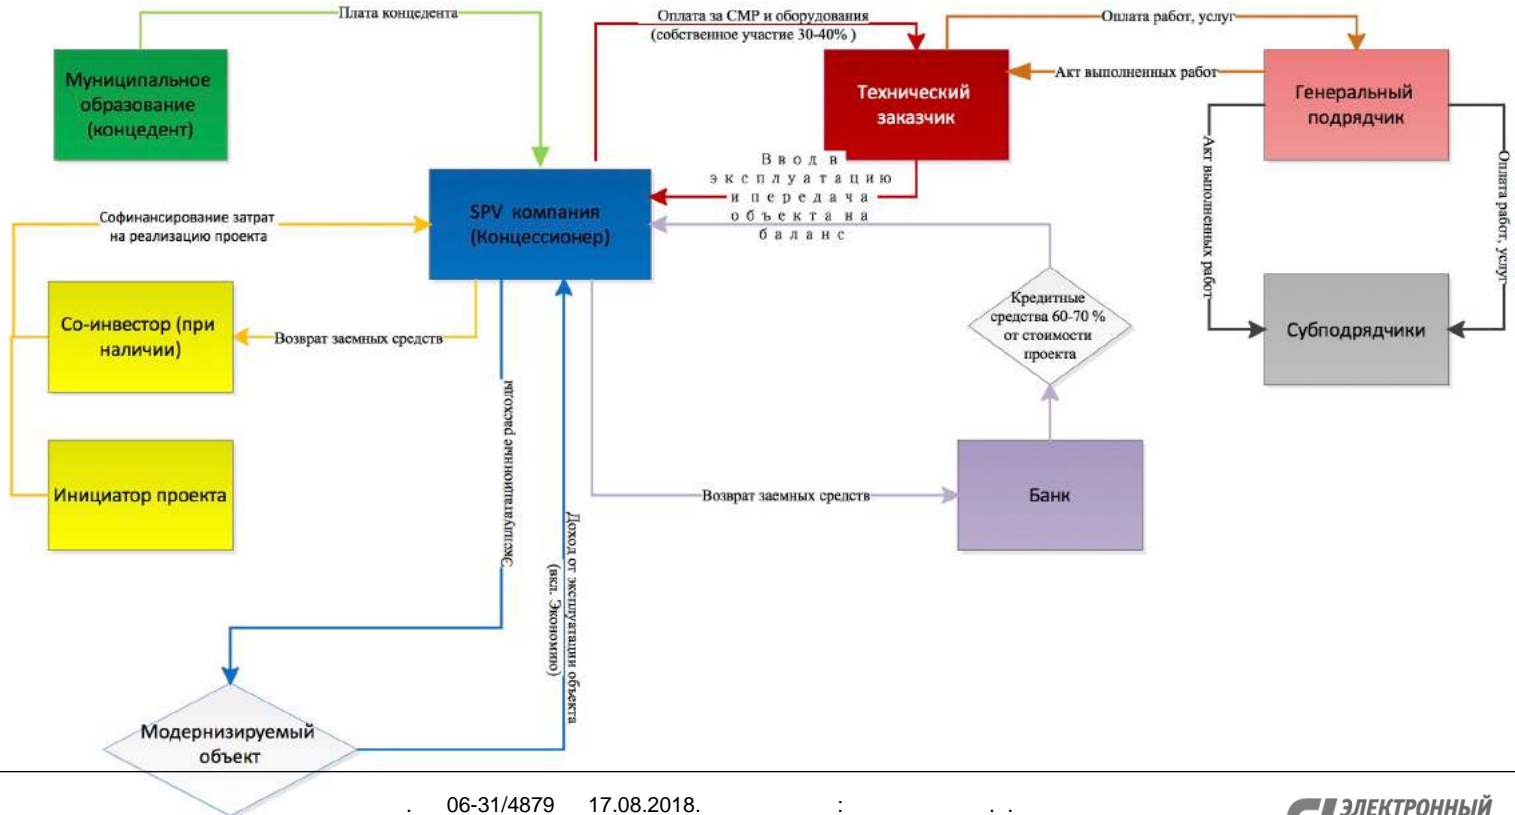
Плата концедента

Муниципальное образование (концедент)

Оплата за СМР и оборудования (собственное участие 30-40% )

Оплата работ, услуг

Технический заказчик

Акт выполненных работ

Генеральный подрядчик

Ввод в эксплуатацию и передача объекта на баланс

SPV компания (Концессионер)

Софинансирование затрат на реализацию проекта

Акт выполненных работ

Оплата работ, услуг

Со-инвестор (при наличии)

Возврат заемных средств

Кредитные средства 60-70 % от стоимости проекта

Субподрядчики

Эксплуатационные расходы

Инициатор проекта

Доход от эксплуатации объекта (вкл. Экономию)

Возврат заемных средств

Банк

Модернизируемый объект

. 06-31/4879 17.08.2018. : . .

ЭЛЕКТРОННЫЙ